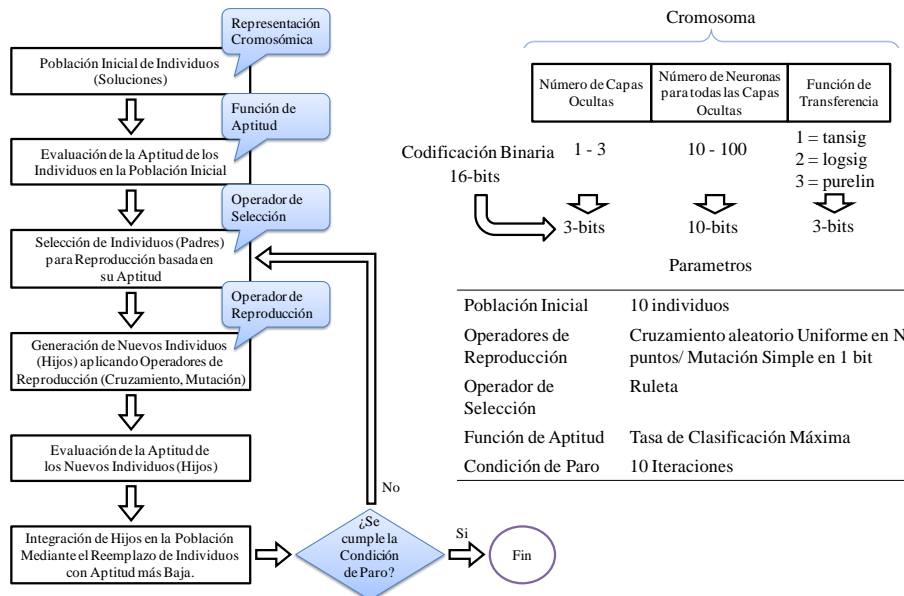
Representación Cromosómica

Población Inicial de Individuos (Soluciones)

Función de Aptitud

Evaluación de la Aptitud de los Individuos en la Población Inicial

Operador de Selección

Selección de Individuos (Padres) para Reproducción basada en su Aptitud

Operador de Reproducción

Generación de Nuevos Individuos (Hijos) aplicando Operadores de Reproducción (Cruzamiento, Mutación)

Evaluación de la Aptitud de los Nuevos Individuos (Hijos)

Integración de Hijos en la Población Mediante el Reemplazo de Individuos con Aptitud más Baja.

¿Se cumple la Condición de Paro?

No

Si

Fin

Cromosoma

| Número de Capas Ocultas | Número de Neuronas para todas las Capas Ocultas | Función de Transferencia |
|---|---|---|

Codificación Binaria 16-bits

1 - 3

10 - 100

1 = tansig
2 = logsig
3 = purelin

3-bits

10-bits

3-bits

Parametros

| Población Inicial | 10 individuos |
|---|---|
| Operadores de Reproducción | Cruzamiento aleatorio Uniforme en N puntos/ Mutación Simple en 1 bit |
| Operador de Selección | Ruleta |
| Función de Aptitud | Tasa de Clasificación Máxima |
| Condición de Paro | 10 Iteraciones |